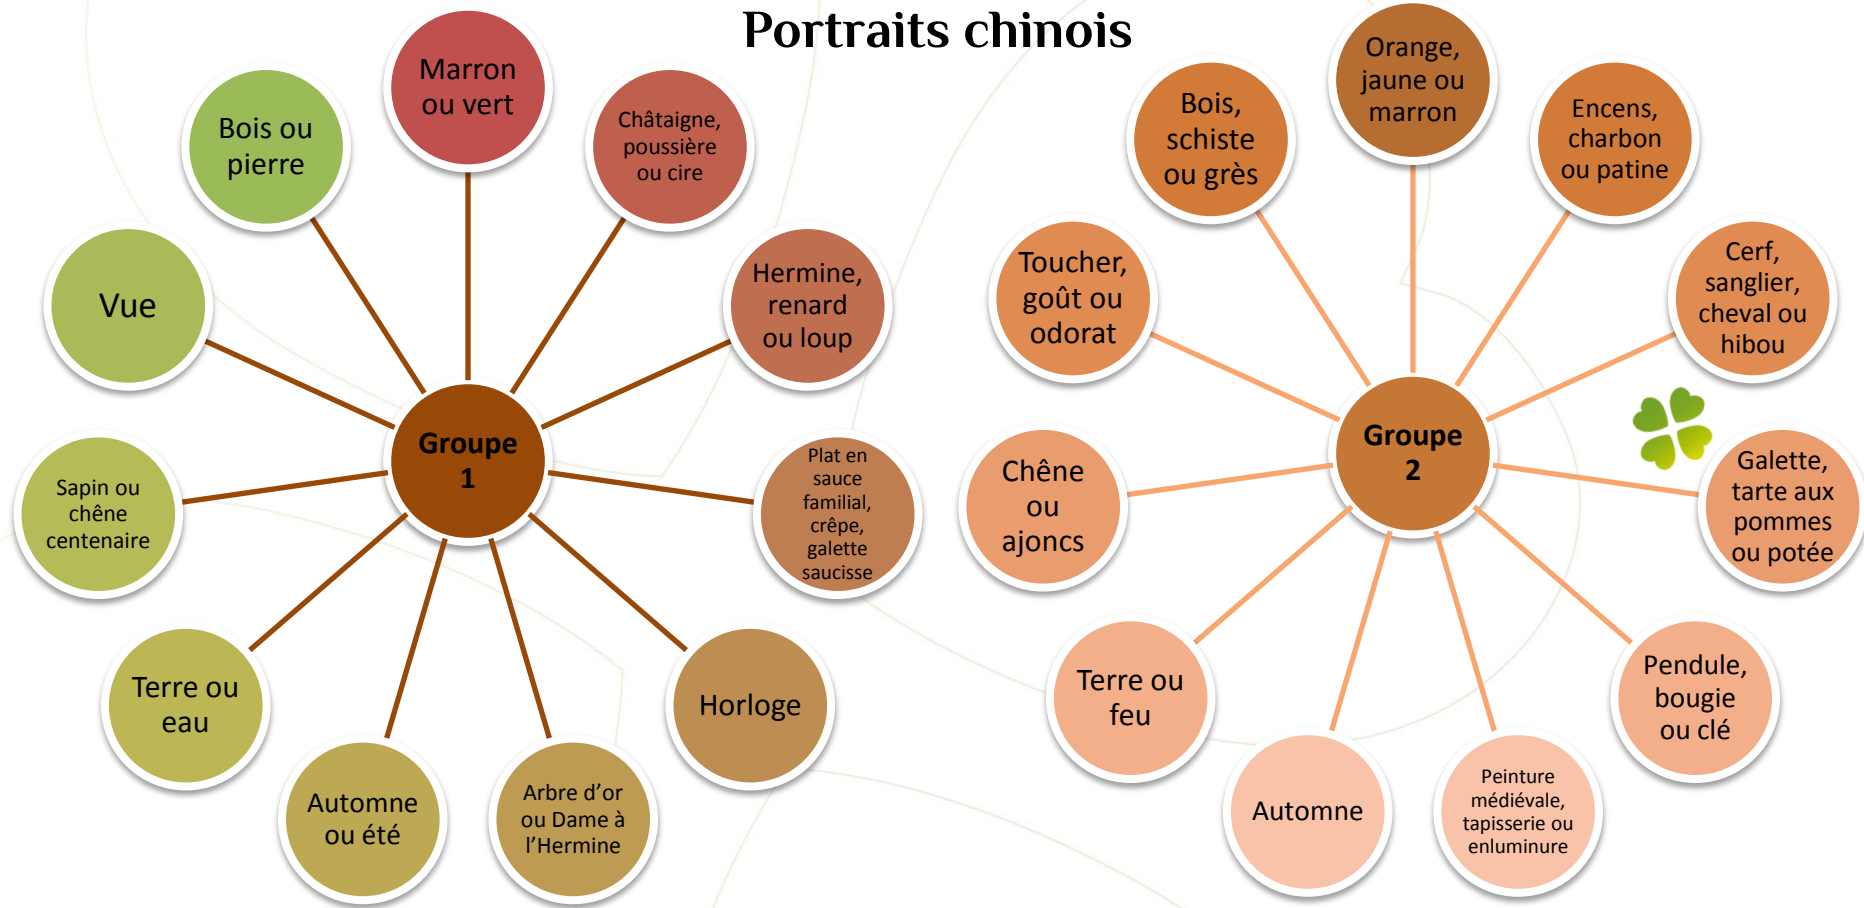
Portraits chinois

Groupe 1

Marron ou vert

Châtaigne, poussière ou cire

Hermine, renard ou loup

Plat en sauce familial, crêpe, galette saucisse

Horloge

Arbre d'or ou Dame à l'Hermine

Automne ou été

Terre ou eau

Sapin ou chêne centenaire

Vue

Bois ou pierre

Groupe 2

Orange, jaune ou marron

Encens, charbon ou patine

Cerf, sanglier, cheval ou hibou

Galette, tarte aux pommes ou potée

Pendule, bougie ou clé

Peinture médiévale, tapisserie ou enluminure

Automne

Terre ou feu

Chêne ou ajoncs

Toucher, goût ou odorat

Bois, schiste ou grès